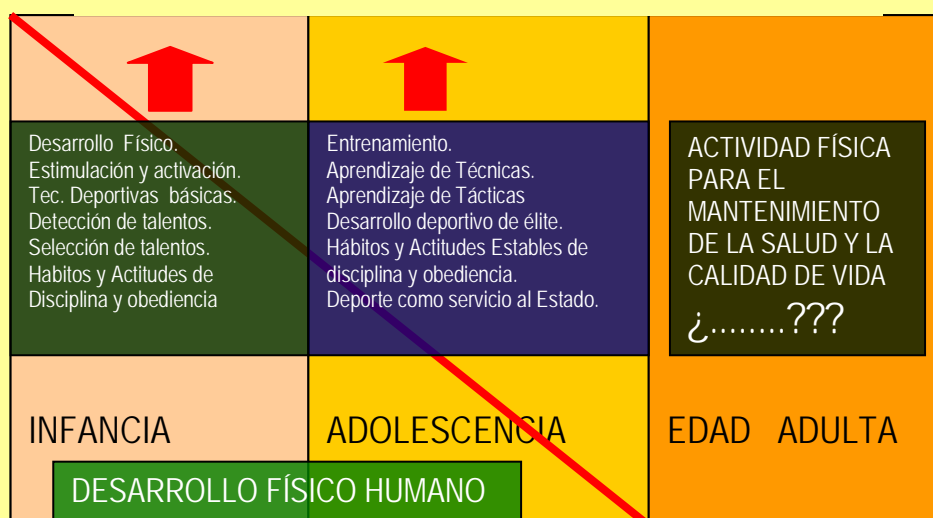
Desarrollo Físico.
Estimulación y activación.
Tec. Deportivas básicas.
Detección de talentos.
Selección de talentos.
Habitos y Actitudes de Disciplina y obediencia

Entrenamiento.
Aprendizaje de Técnicas.
Aprendizaje de Tácticas
Desarrollo deportivo de élite.
Hábitos y Actitudes Estables de disciplina y obediencia.
Deporte como servicio al Estado.

ACTIVIDAD FÍSICA PARA EL MANTENIMIENTO DE LA SALUD Y LA CALIDAD DE VIDA
¿……..???

INFANCIA

ADOLESCENCIA

EDAD ADULTA

DESARROLLO FÍSICO HUMANO